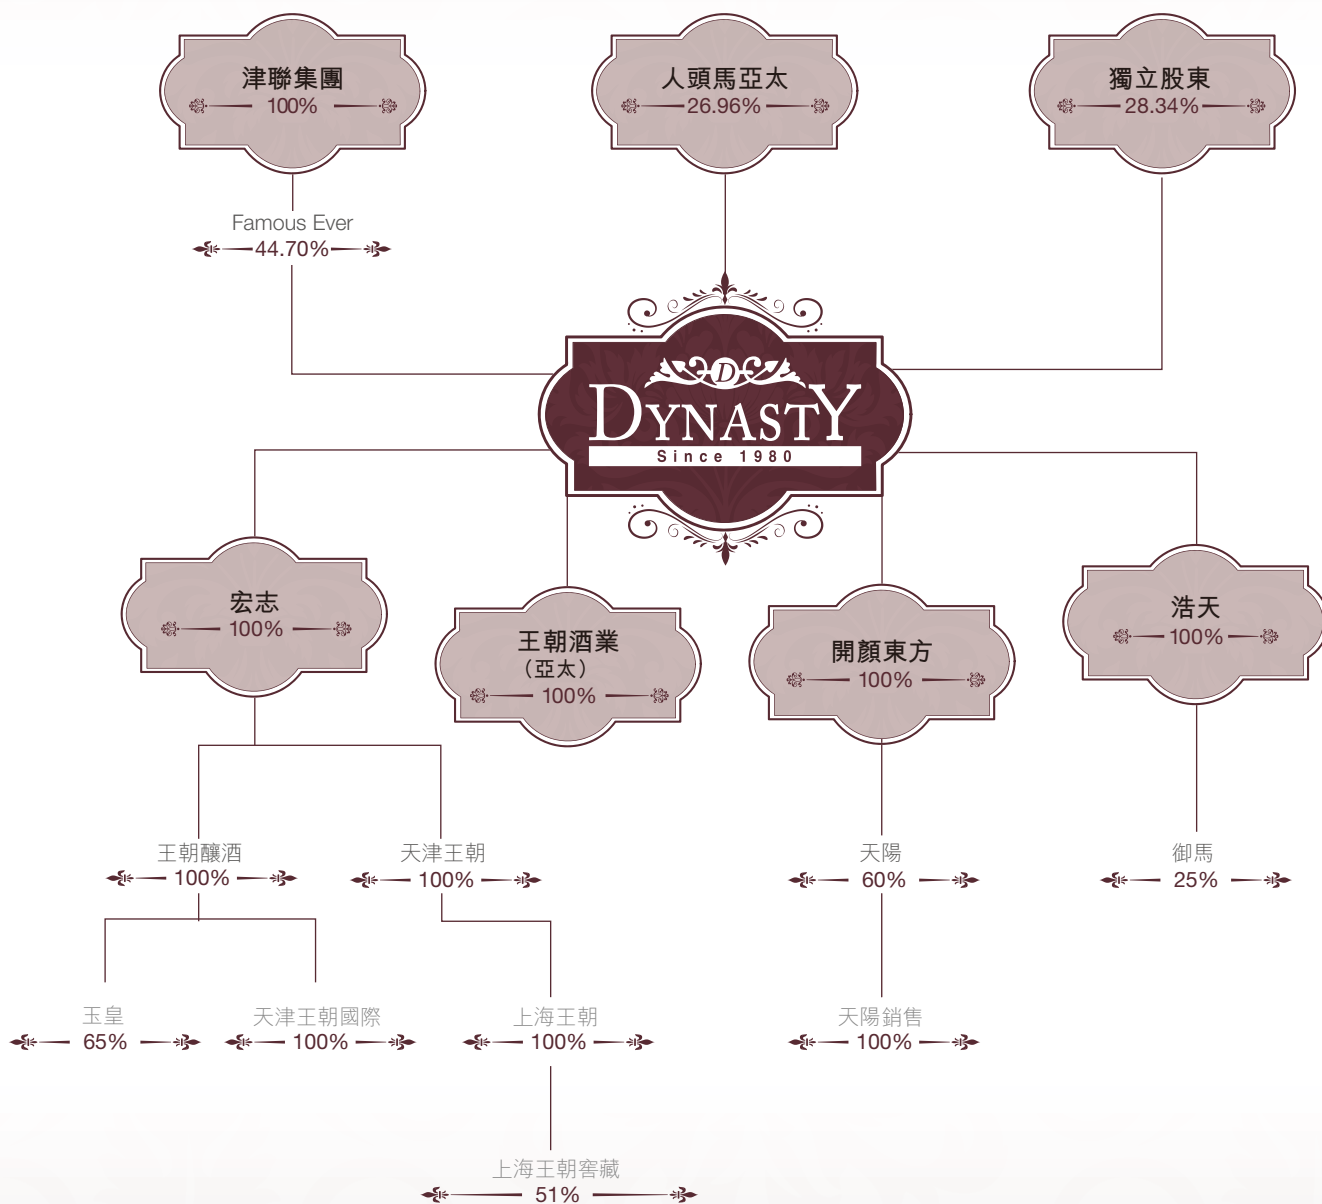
津聯集團
100%

人頭馬亞太
26.96%

獨立股東
28.34%

Famous Ever
44.70%

D
DYNASTY
Since 1980

宏志
100%

王朝酒業
(亞太)
100%

開顏東方
100%

浩天
100%

王朝釀酒
100%

天津王朝
100%

天陽
60%

御馬
25%

玉皇
65%

天津王朝國際
100%

上海王朝
100%

天陽銷售
100%

上海王朝窖藏
51%